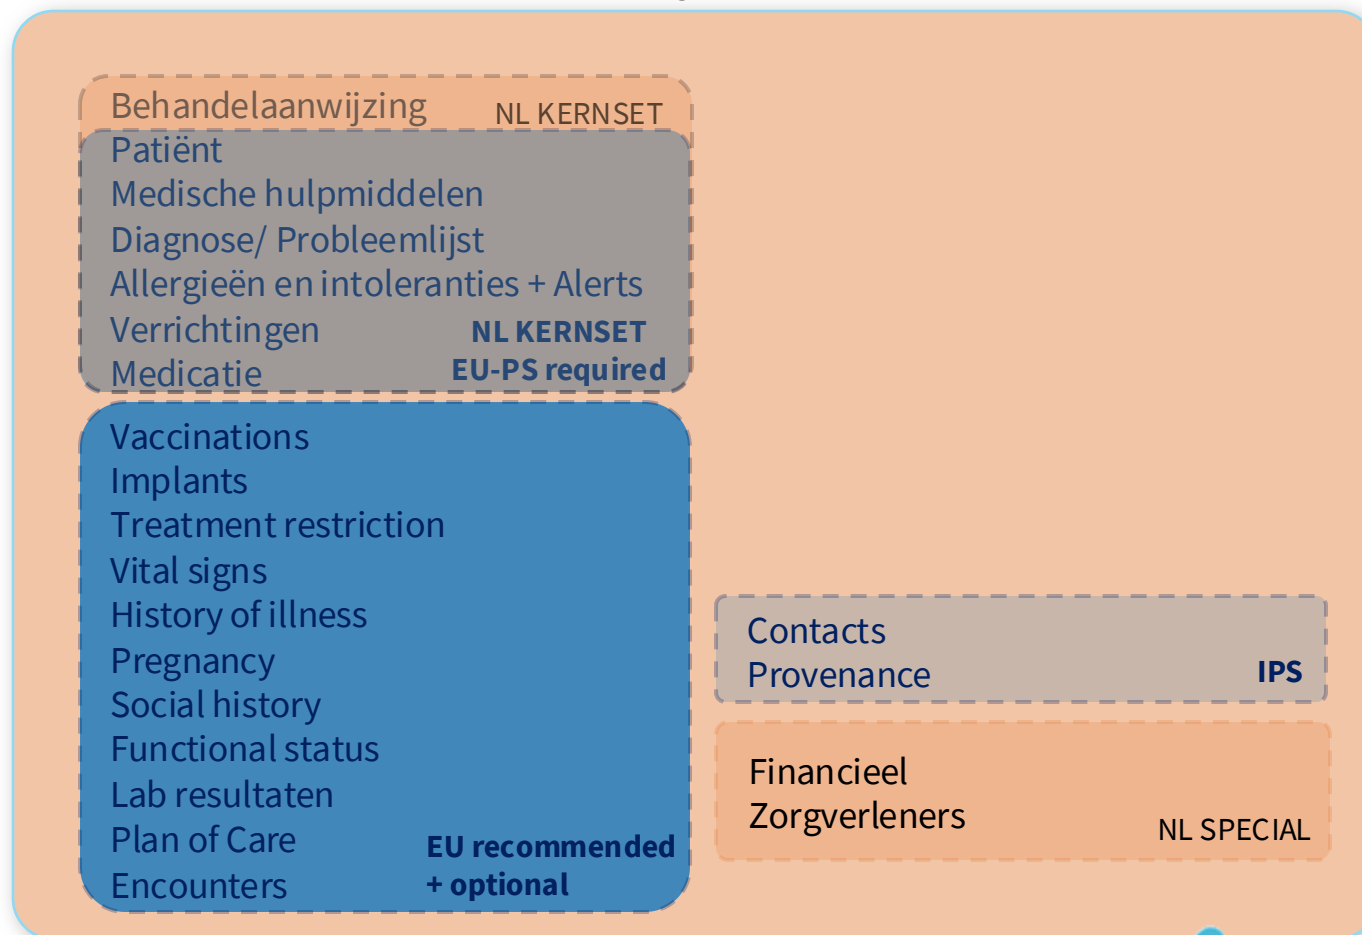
Behandelaanwijzing NL KERNSET

Patiënt
Medische hulpmiddelen
Diagnose/ Probleemlijst
Allergieën en intoleranties + Alerts
Verrichtingen
Medicatie

NL KERNSET
EU-PS required

Vaccinations
Implants
Treatment restriction
Vital signs
History of illness
Pregnancy
Social history
Functional status
Lab resultaten
Plan of Care
Encounters

EU recommended + optional

Contacts
Provenance

IPS

Financieel
Zorgverleners

NL SPECIAL